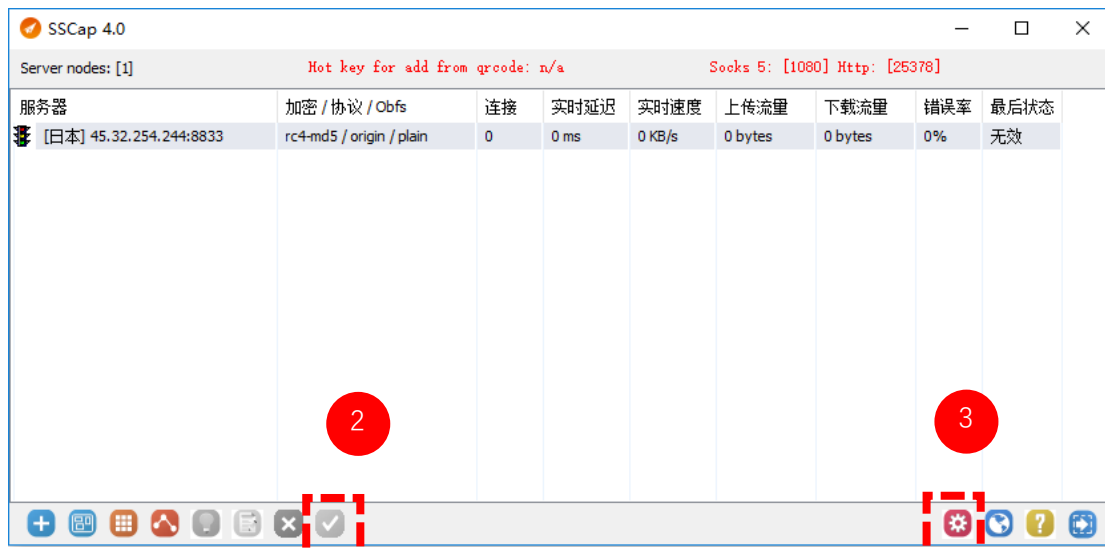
SSCap 4.0

Server nodes: [1]    Hot key for add from qrcode: n/a    Socks 5: [1080] Http: [25378]

| 服务器 | 加密 / 协议 / Obfs | 连接 | 实时延迟 | 实时速度 | 上传流量 | 下载流量 | 错误率 | 最后状态 |
|---|---|---|---|---|---|---|---|---|
| [日本] 45.32.254.244:8833 | rc4-md5 / origin / plain | 0 | 0 ms | 0 KB/s | 0 bytes | 0 bytes | 0% | 无效 |

2

3